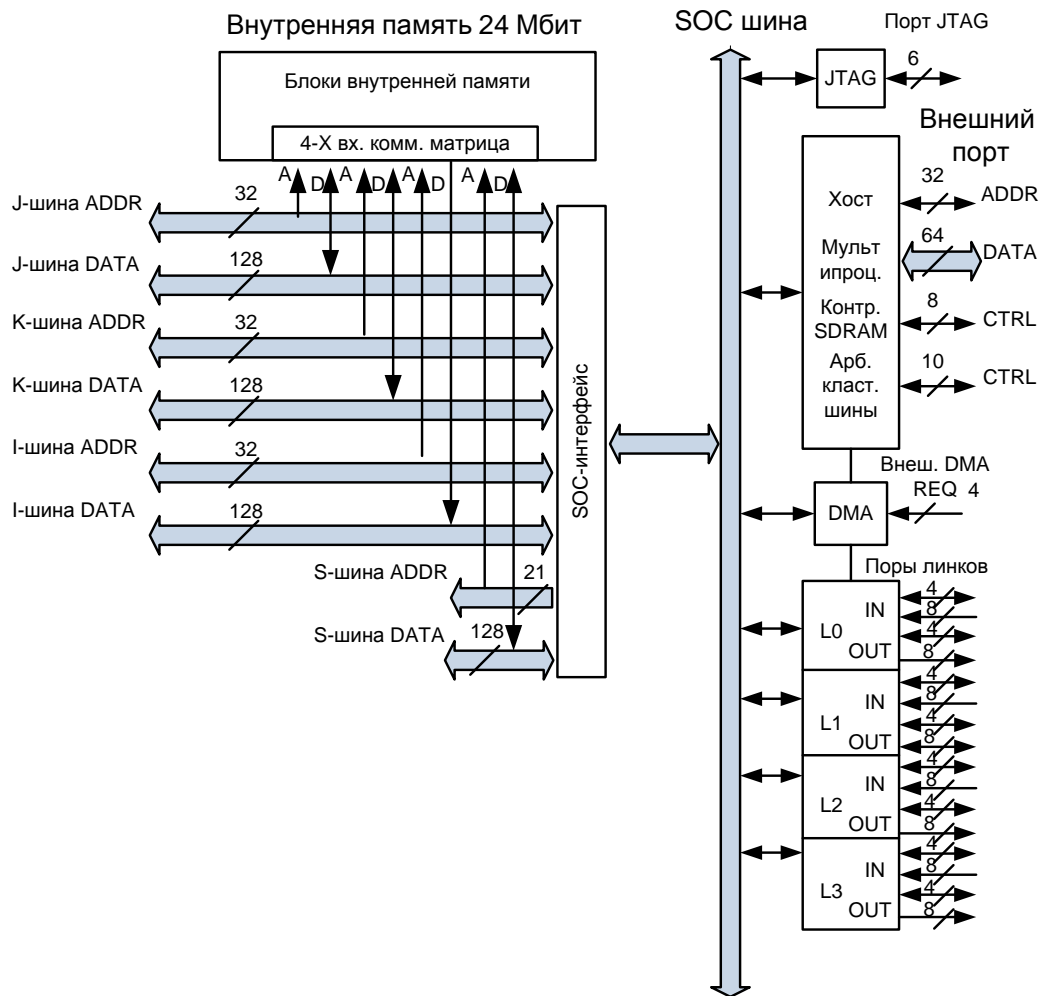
Внутренняя память 24 Мбит

Блоки внутренней памяти

4-Х вх. комм. матрица

A D A D A D A D

J-шина ADDR 32

J-шина DATA 128

K-шина ADDR 32

K-шина DATA 128

I-шина ADDR 32

I-шина DATA 128

S-шина ADDR 21

S-шина DATA 128

SOC-интерфейс

SOC шина

Порт JTAG

JTAG 6

Внешний порт

Хост 32 ADDR

Мульт ипроц. 64 DATA

Контр. SDRAM 8 CTRL

Арб. класт. шины 10 CTRL

Внеш. DMA REQ 4

DMA

Поры линков

L0 IN 4 8 OUT 4 8

L1 IN 4 8 OUT 4 8

L2 IN 4 8 OUT 4 8

L3 IN 4 8 OUT 4 8